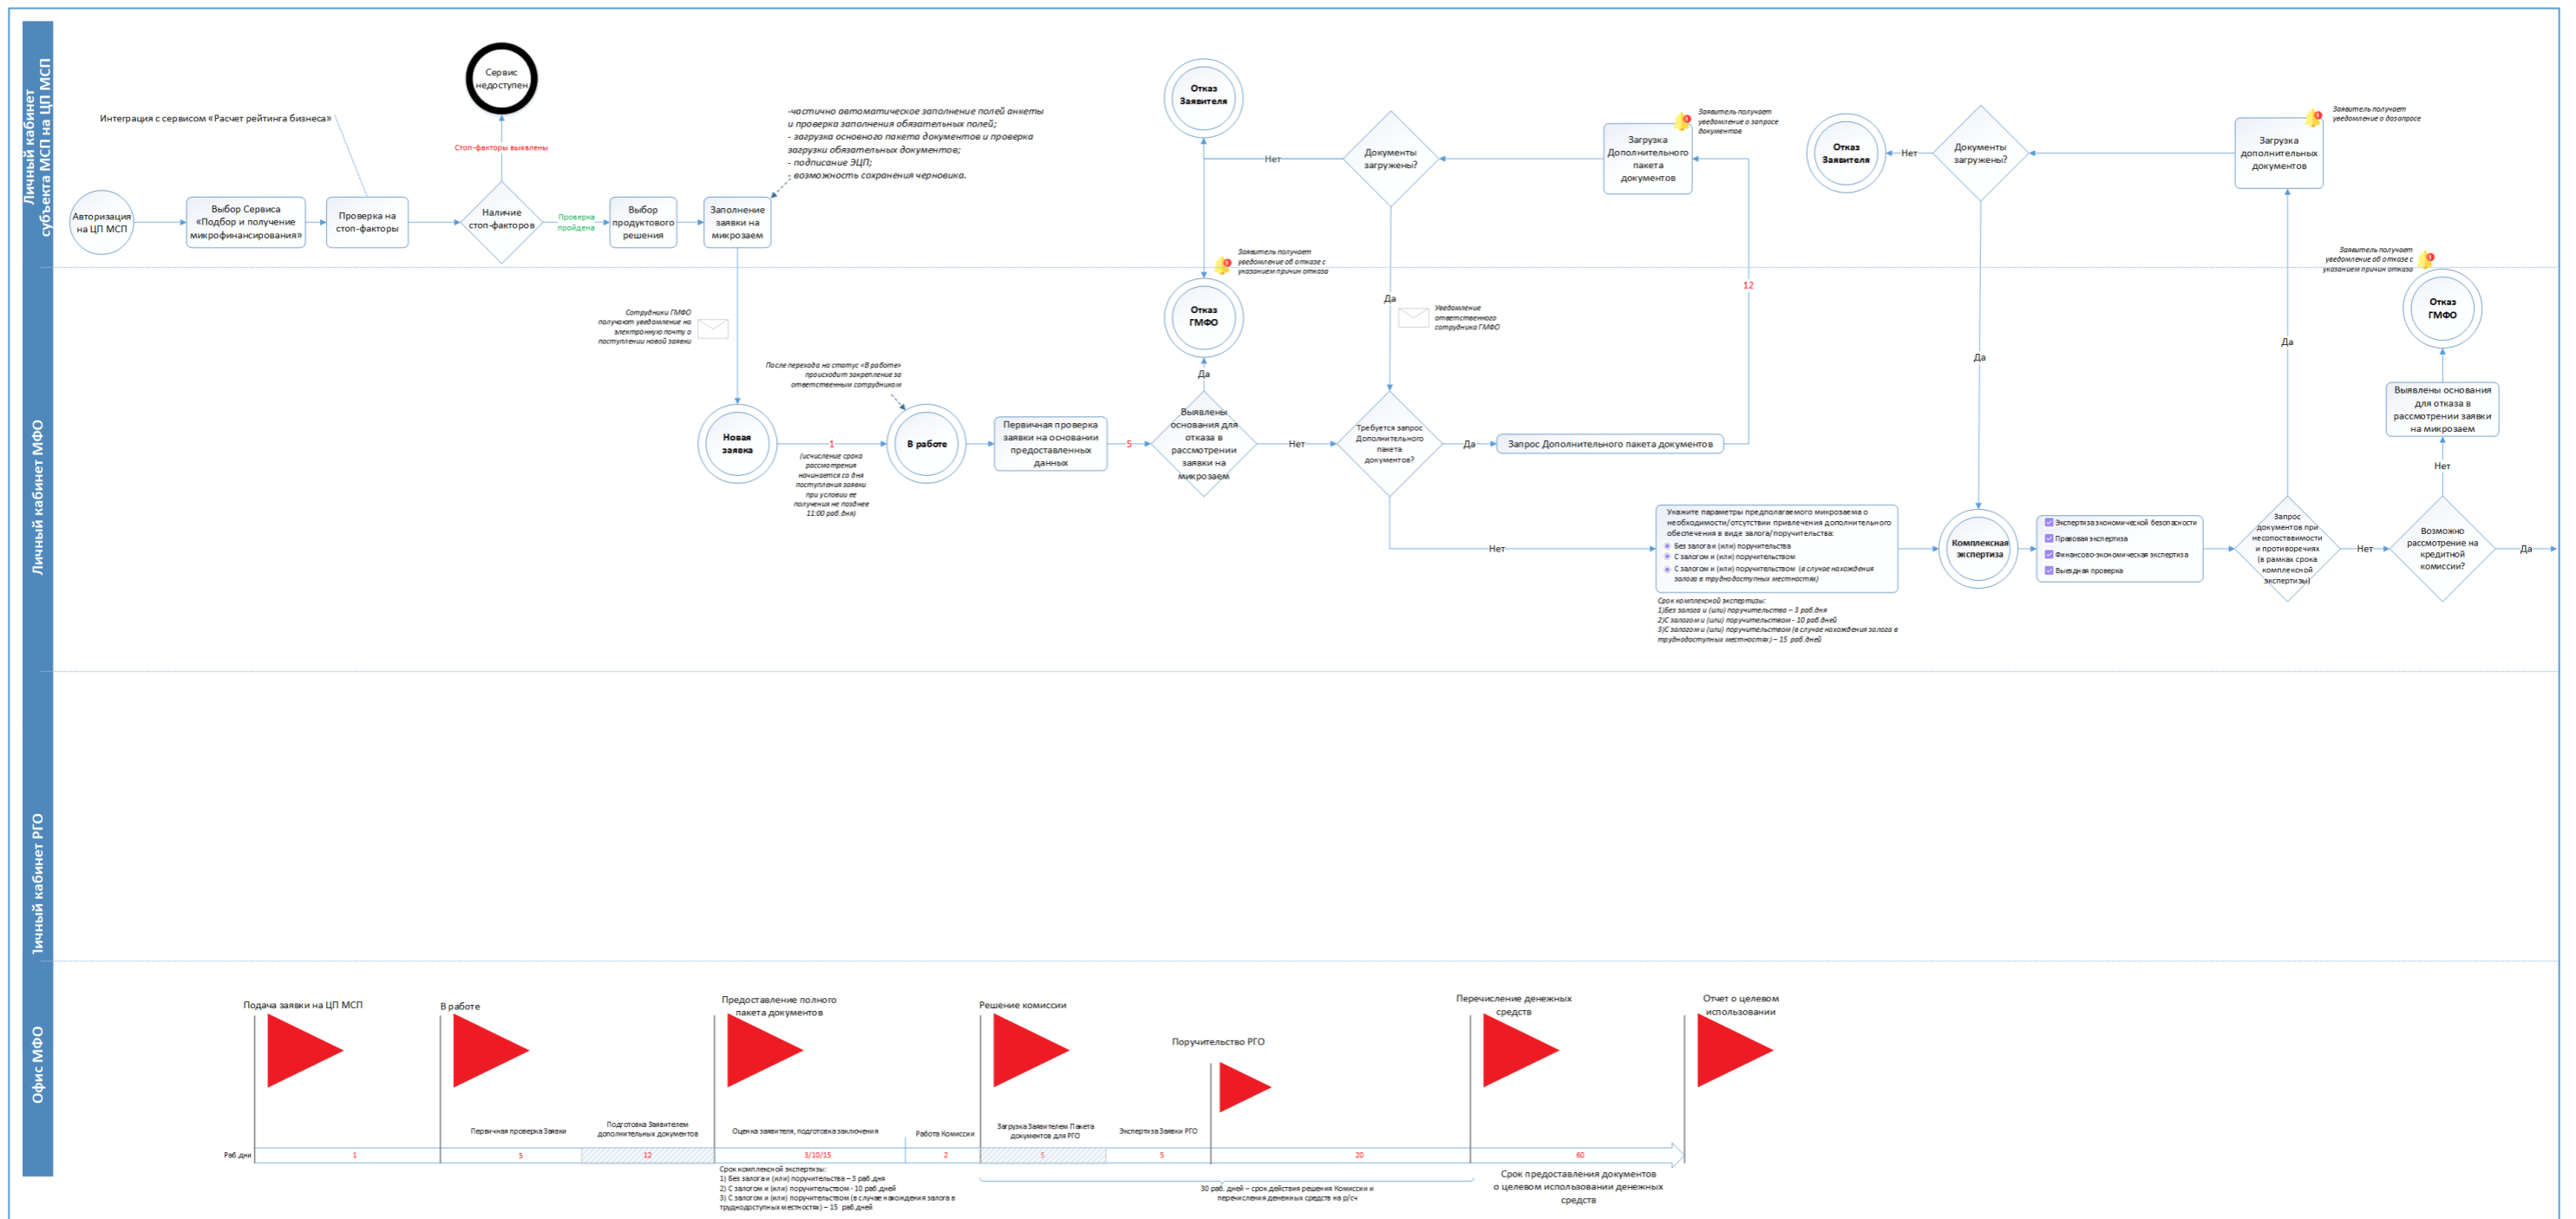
Личный кабинет субъекта МСП на ЦП МСП

Интеграция с сервисом «Расчет рейтинга бизнеса»

Сервис недоступен

Стоп-факторы выявлены

Авторизация на ЦП МСП

Выбор Сервиса «Подбор и получение микрофинансирования»

Проверка на стоп-факторы

Наличие стоп-факторов

Проверка пройдена

Выбор продуктового решения

Заполнение заявки на микрозаем

-частично автоматическое заполнение полей анкеты и проверка заполнения обязательных полей;
- загрузка основного пакета документов и проверка загрузки обязательных документов;
- подписание ЭЦП;
- возможность сохранения черновика.

Отказ Заявителя

Нет

Документы загружены?

Загрузка Дополнительного пакета документов

Заявитель получает уведомление о запросе документов

Отказ Заявителя

Нет

Документы загружены?

Загрузка дополнительных документов

Заявитель получает уведомление о дозапросе

Личный кабинет МФО

Заявитель получает уведомление об отказе с указанием причин отказа

Отказ ГМФО

Да

12

Уведомление ответственного сотрудника ГМФО

Заявитель получает уведомление об отказе с указанием причин отказа

Отказ ГМФО

Да

Да

Сотрудники ГМФО получают уведомление на электронную почту о поступлении новой заявки

После перехода на статус «В работе» происходит закрепление за ответственным сотрудником

Новая заявка

1

(исчисление срока рассмотрения начинается со дня поступления заявки при условии ее получения не позднее 11:00 раб.дня)

В работе

Первичная проверка заявки на основании предоставленных данных

5

Да

Выявлены основания для отказа в рассмотрении заявки на микрозаем

Нет

Требуется запрос Дополнительного пакета документов?

Да

Запрос Дополнительного пакета документов

Выявлены основания для отказа в рассмотрении заявки на микрозаем

Нет

Нет

Укажите параметры предполагаемого микрозаема о необходимости/отсутствии привлечения дополнительного обеспечения в виде залога/поручительства:
Без залога и (или) поручительства
С залогом и (или) поручительством
С залогом и (или) поручительством (в случае нахождения залога в труднодоступных местностях)

Срок комплексной экспертизы:
1)Без залога и (или) поручительства – 3 раб.дня
2)С залогом и (или) поручительством - 10 раб.дней
3)С залогом и (или) поручительством (в случае нахождения залога в труднодоступных местностях) – 15 раб.дней

Комплексная экспертиза

Экспертиза экономической безопасности
Правовая экспертиза
Финансово-экономическая экспертиза
Выездная проверка

Запрос документов при несопоставимости и противоречиях (в рамках срока комплексной экспертизы)

Нет

Возможно рассмотрение на кредитной комиссии?

Да

Личный кабинет РГО

Офис МФО

Подача заявки на ЦП МСП

В работе

Предоставление полного пакета документов

Решение комиссии

Поручительство РГО

Перечисление денежных средств

Отчет о целевом использовании

Первичная проверка Заявки

Подготовка Заявителем дополнительных документов

Оценка заявителя, подготовка заключения

Работа Комиссии

Загрузка Заявителем Пакета документов для РГО

Экспертиза Заявки РГО

Раб дни

1

5

12

3/10/15

2

5

5

20

60

Срок комплексной экспертизы:
1) Без залога и (или) поручительства – 3 раб дня
2) С залогом и (или) поручительством - 10 раб дней
3) С залогом и (или) поручительством (в случае нахождения залога в труднодоступных местностях) – 15 раб дней

30 раб. дней – срок действия решения Комиссии и перечисления денежных средств на р/сч

Срок предоставления документов о целевом использовании денежных средств